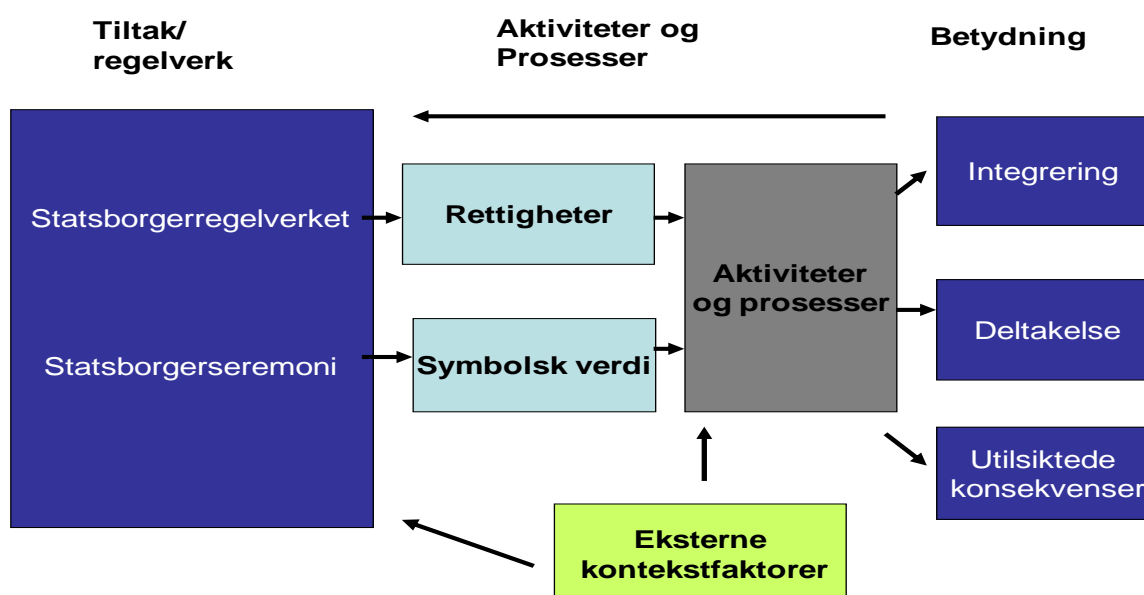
Tiltak/ regelverk

Aktiviteter og Prosesser

Betydning

Statsborgerregelverket

Statsborgerseremoni

Rettigheter

Symbolsk verdi

Aktiviteter og prosesser

Integrering

Deltakelse

Utilsiktede konsekvenser

Eksterne kontekstfaktorer